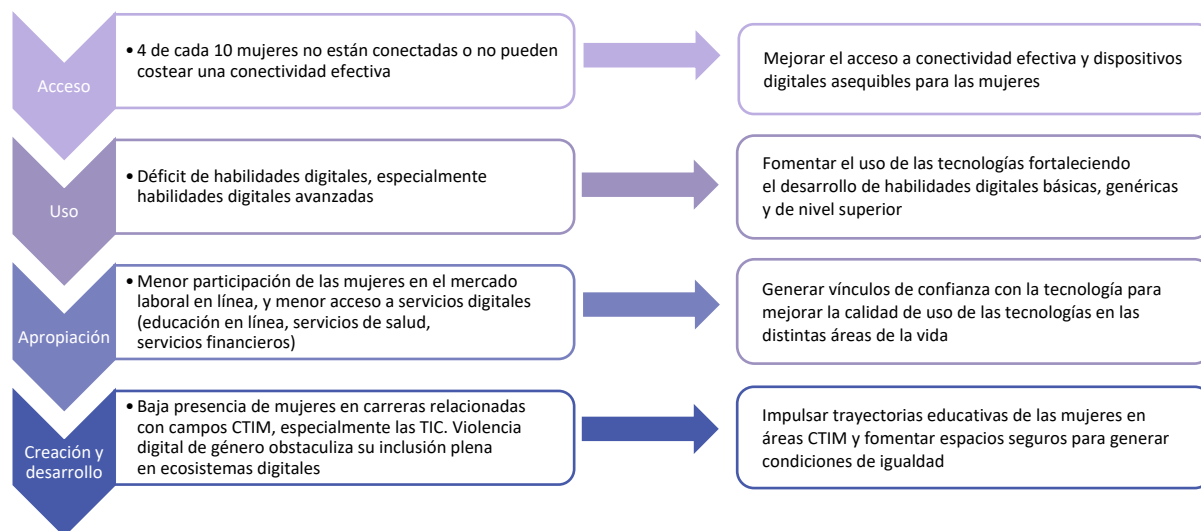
Acceso

• 4 de cada 10 mujeres no están conectadas o no pueden costear una conectividad efectiva

Mejorar el acceso a conectividad efectiva y dispositivos digitales asequibles para las mujeres

Uso

• Déficit de habilidades digitales, especialmente habilidades digitales avanzadas

Fomentar el uso de las tecnologías fortaleciendo el desarrollo de habilidades digitales básicas, genéricas y de nivel superior

Apropiación

• Menor participación de las mujeres en el mercado laboral en línea, y menor acceso a servicios digitales (educación en línea, servicios de salud, servicios financieros)

Generar vínculos de confianza con la tecnología para mejorar la calidad de uso de las tecnologías en las distintas áreas de la vida

Creación y desarrollo

• Baja presencia de mujeres en carreras relacionadas con campos CTIM, especialmente las TIC. Violencia digital de género obstaculiza su inclusión plena en ecosistemas digitales

Impulsar trayectorias educativas de las mujeres en áreas CTIM y fomentar espacios seguros para generar condiciones de igualdad